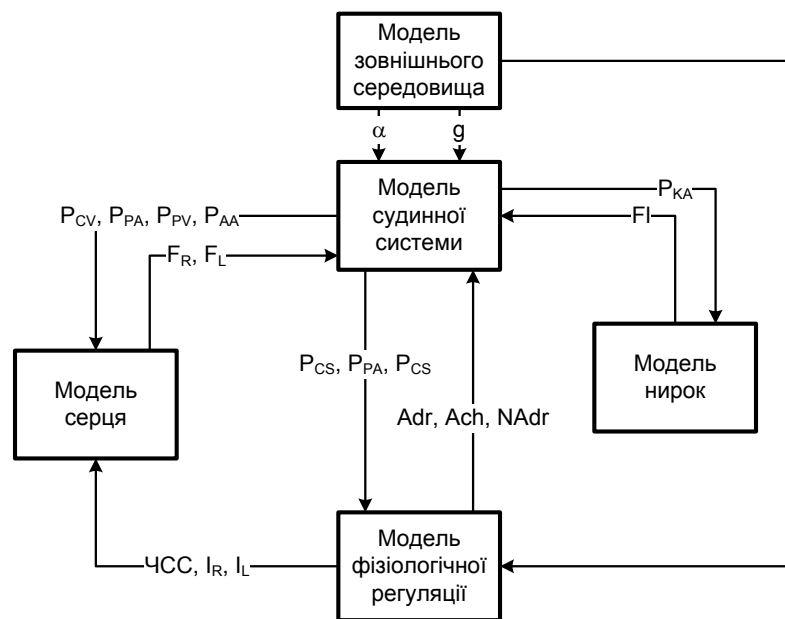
Модель зовнішнього середовища

$\alpha$

g

Модель судинної системи

$P_{CV}$, $P_{PA}$, $P_{PV}$, $P_{AA}$

$F_R$, $F_L$

$P_{KA}$

Fl

Модель серця

$P_{CS}$, $P_{PA}$, $P_{CS}$

Adr, Ach, NAdr

Модель нирок

ЧСС, $I_R$, $I_L$

Модель фізіологічної регуляції